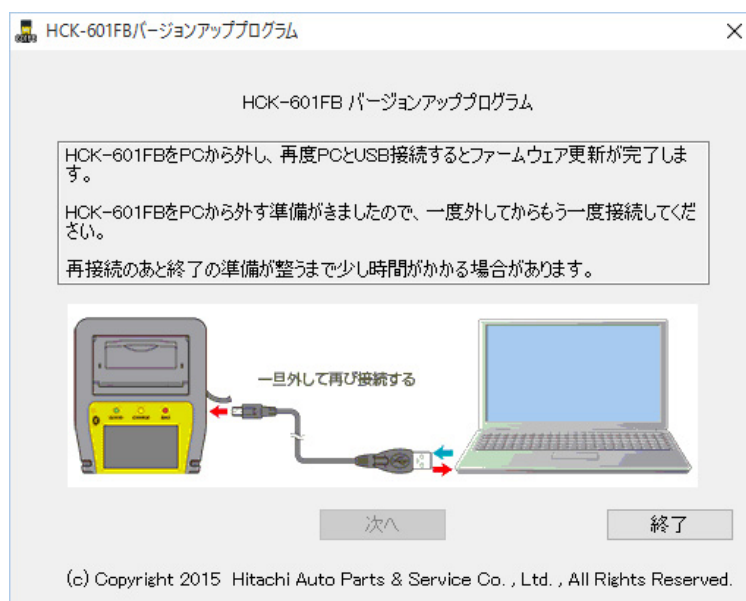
HCK-601FBバージョンアッププログラム

×

HCK-601FB バージョンアッププログラム

HCK-601FBをPCから外し、再度PCとUSB接続するとファームウェア更新が完了します。

HCK-601FBをPCから外す準備がきましたので、一度外してからもう一度接続してください。

再接続のあと終了の準備が整うまで少し時間がかかる場合があります。

一旦外して再び接続する

次へ

終了

(c) Copyright 2015 Hitachi Auto Parts & Service Co. , Ltd. , All Rights Reserved.